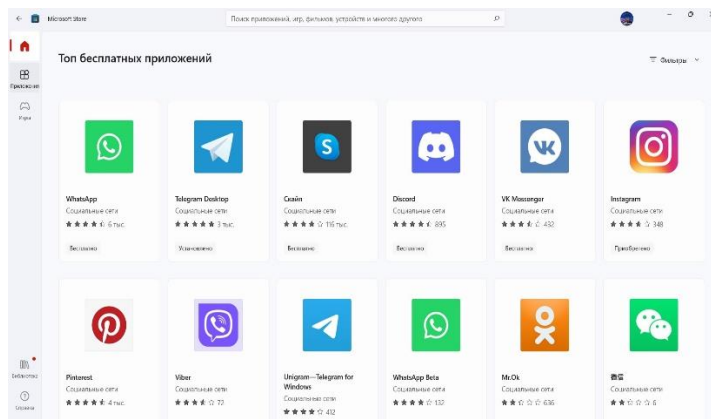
Microsoft Store

Поиск приложений, игр, фильмов, устройств и многого другого

Приложения

Игры

Топ бесплатных приложений

Фильтры

WhatsApp
Социальные сети
★★★★☆ 6 тыс.
Бесплатно

Telegram Desktop
Социальные сети
★★★★★ 3 тыс.
Установлено

Скайп
Социальные сети
★★★★☆ 116 тыс.
Бесплатно

Discord
Социальные сети
★★★★☆ 895
Бесплатно

VK Messenger
Социальные сети
★★★☆☆ 432
Бесплатно

Instagram
Социальные сети
★★★★☆ 348
Приобретено

Pinterest
Социальные сети
★★★★☆ 4 тыс.

Viber
Социальные сети
★★★☆☆ 72

Unigram—Telegram for Windows
Социальные сети
★★★★☆ 412

WhatsApp Beta
Социальные сети
★★★★☆ 132

Mr.Ok
Социальные сети
★★☆☆☆ 636

微信
Социальные сети
★★☆☆☆ 6

Библиотека

Справка